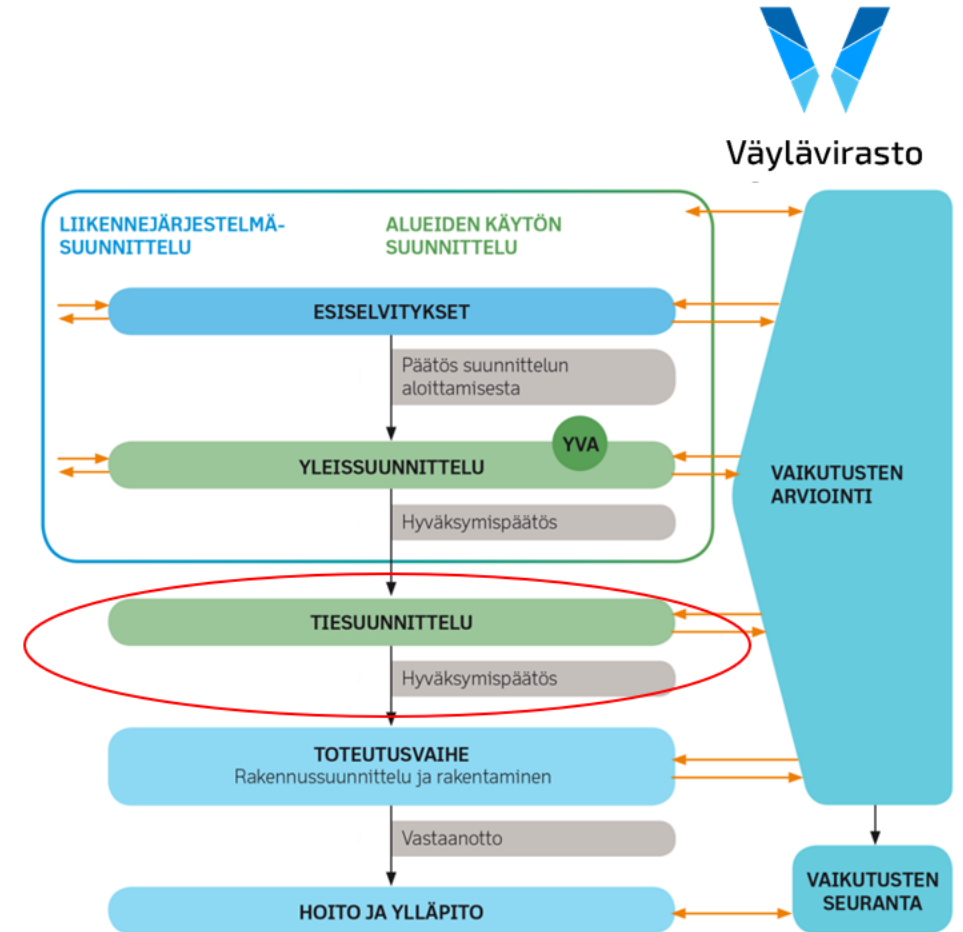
Väylävirasto

LIIKENNEJÄRJESTELMÄSUUNNITTELU

ALUEIDEN KÄYTÖN SUUNNITTELU

ESISELVITYKSET

Päätös suunnittelun aloittamisesta

YVA

YLEISSUUNNITTELU

Hyväksymispäätös

TIESUUNNITTELU

Hyväksymispäätös

TOTEUTUSVAIHE
Rakennussuunnittelu ja rakentaminen

Vastaanotto

HOITO JA YLLÄPITO

VAIKUTUSTEN ARVIOINTI

VAIKUTUSTEN SEURANTA